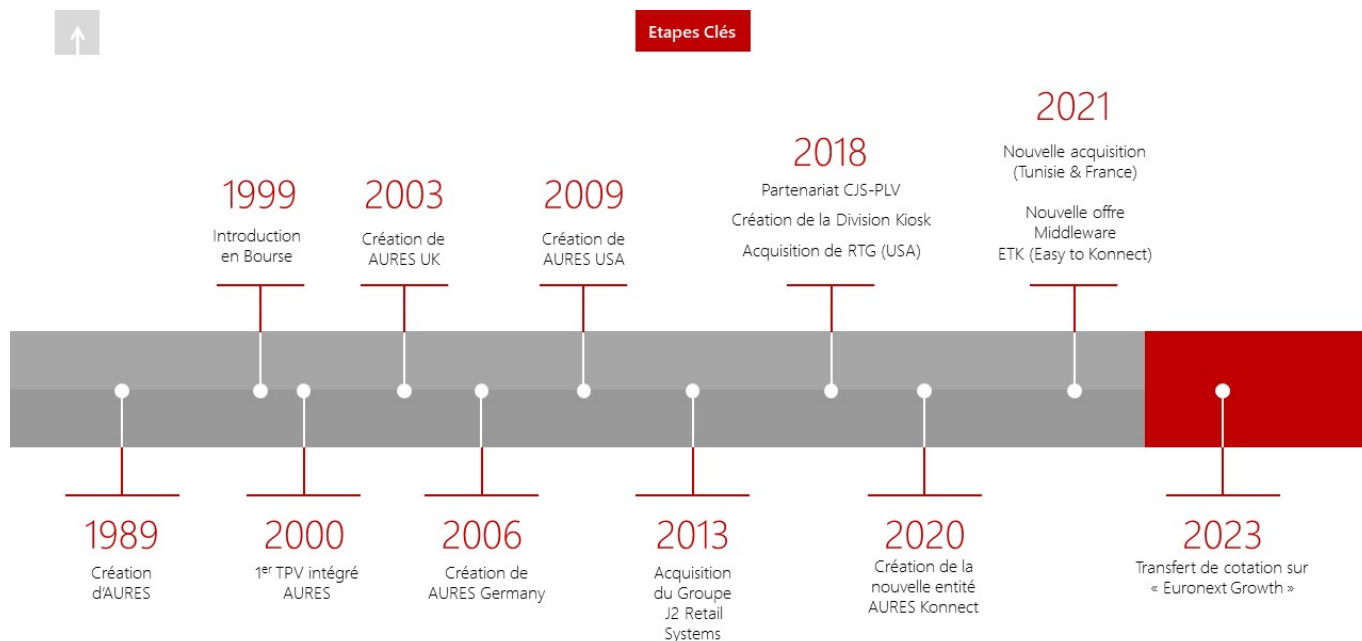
Etapes Clés

1999
Introduction en Bourse

2003
Création de AURES UK

2009
Création de AURES USA

2018
Partenariat CJS-PLV
Création de la Division Kiosk
Acquisition de RTG (USA)

2021
Nouvelle acquisition (Tunisie & France)
Nouvelle offre Middleware ETK (Easy to Konnect)

1989
Création d'AURES

2000
1$^{er}$ TPV intégré AURES

2006
Création de AURES Germany

2013
Acquisition du Groupe J2 Retail Systems

2020
Création de la nouvelle entité AURES Konnect

2023
Transfert de cotation sur « Euronext Growth »